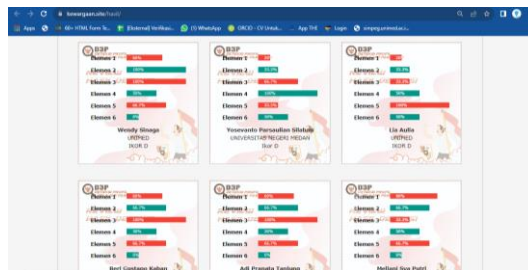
kewargaan.site/hasil/

Apps | 60+ HTML Form Te... | [External] Verifikasi... | (5) WhatsApp | ORCID - CV Untuk... | App THI | Login | simpeg.unimed.ac.i...

D3P

Elemen 1 | 50%
Elemen 2 | 85.7%
Elemen 3 | 100%
Elemen 4 | 50%
Elemen 5 | 66.7%
Elemen 6 | 0%

Wendy Sinaga
UNIMED
SKOR D

D3P

Elemen 1 | 0%
Elemen 2 | 28.6%
Elemen 3 | 66.7%
Elemen 4 | 100%
Elemen 5 | 33.3%
Elemen 6 | 50%

Yosevanto Parsaulian Silalahi
UNIVERSITAS NEGERI MEDAN
Skor D

D3P

Elemen 1 | 50%
Elemen 2 | 28.6%
Elemen 3 | 66.7%
Elemen 4 | 50%
Elemen 5 | 100%
Elemen 6 | 0%

Lia Aulia
UNIMED
SKOR D

D3P

Elemen 1 | 50%
Elemen 2 | 85.7%
Elemen 3 | 100%
Elemen 4 | 50%
Elemen 5 | 66.7%
Elemen 6 | 0%

Beri Gustamo Kaban

D3P

Elemen 1 | 50%
Elemen 2 | 85.7%
Elemen 3 | 100%
Elemen 4 | 50%
Elemen 5 | 66.7%
Elemen 6 | 0%

Adi Pranata Tambung

D3P

Elemen 1 | 50%
Elemen 2 | 85.7%
Elemen 3 | 33.3%
Elemen 4 | 50%
Elemen 5 | 66.7%
Elemen 6 | 0%

Meliani Siva Putri